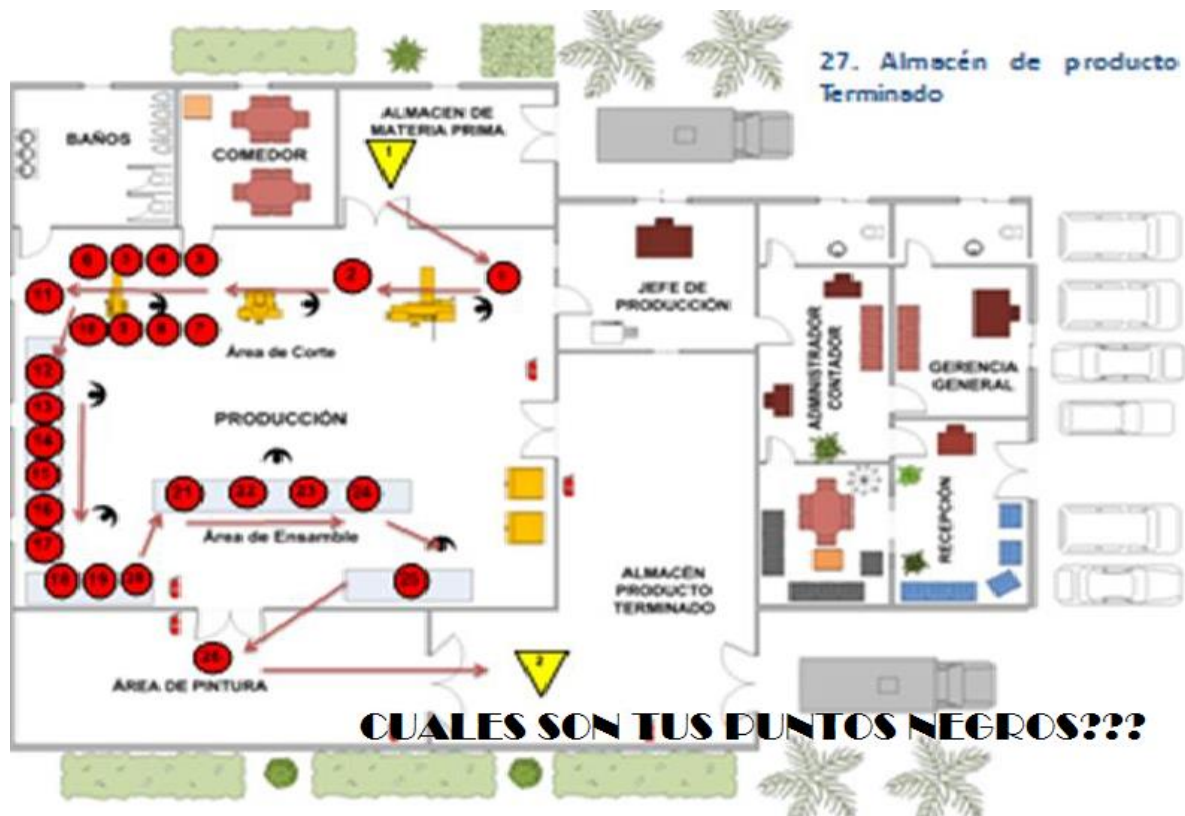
27. Almacén de producto Terminado

BAÑOS

COMEDOR

ALMACIEN DE MATERIA PRIMA

1

1

2

8

3

4

5

11

10

9

6

7

Área de Corte

JEFE DE PRODUCCIÓN

ADMINISTRADOR CONTADOR

GERENCIA GENERAL

12

13

14

15

16

17

PRODUCCIÓN

21

22

23

24

Área de Ensamble

RECEPCIÓN

18

19

20

25

ALMACÉN PRODUCTO TERMINADO

26

ÁREA DE PINTURA

2

CUALES SON TUS PUNTOS NEGROS???